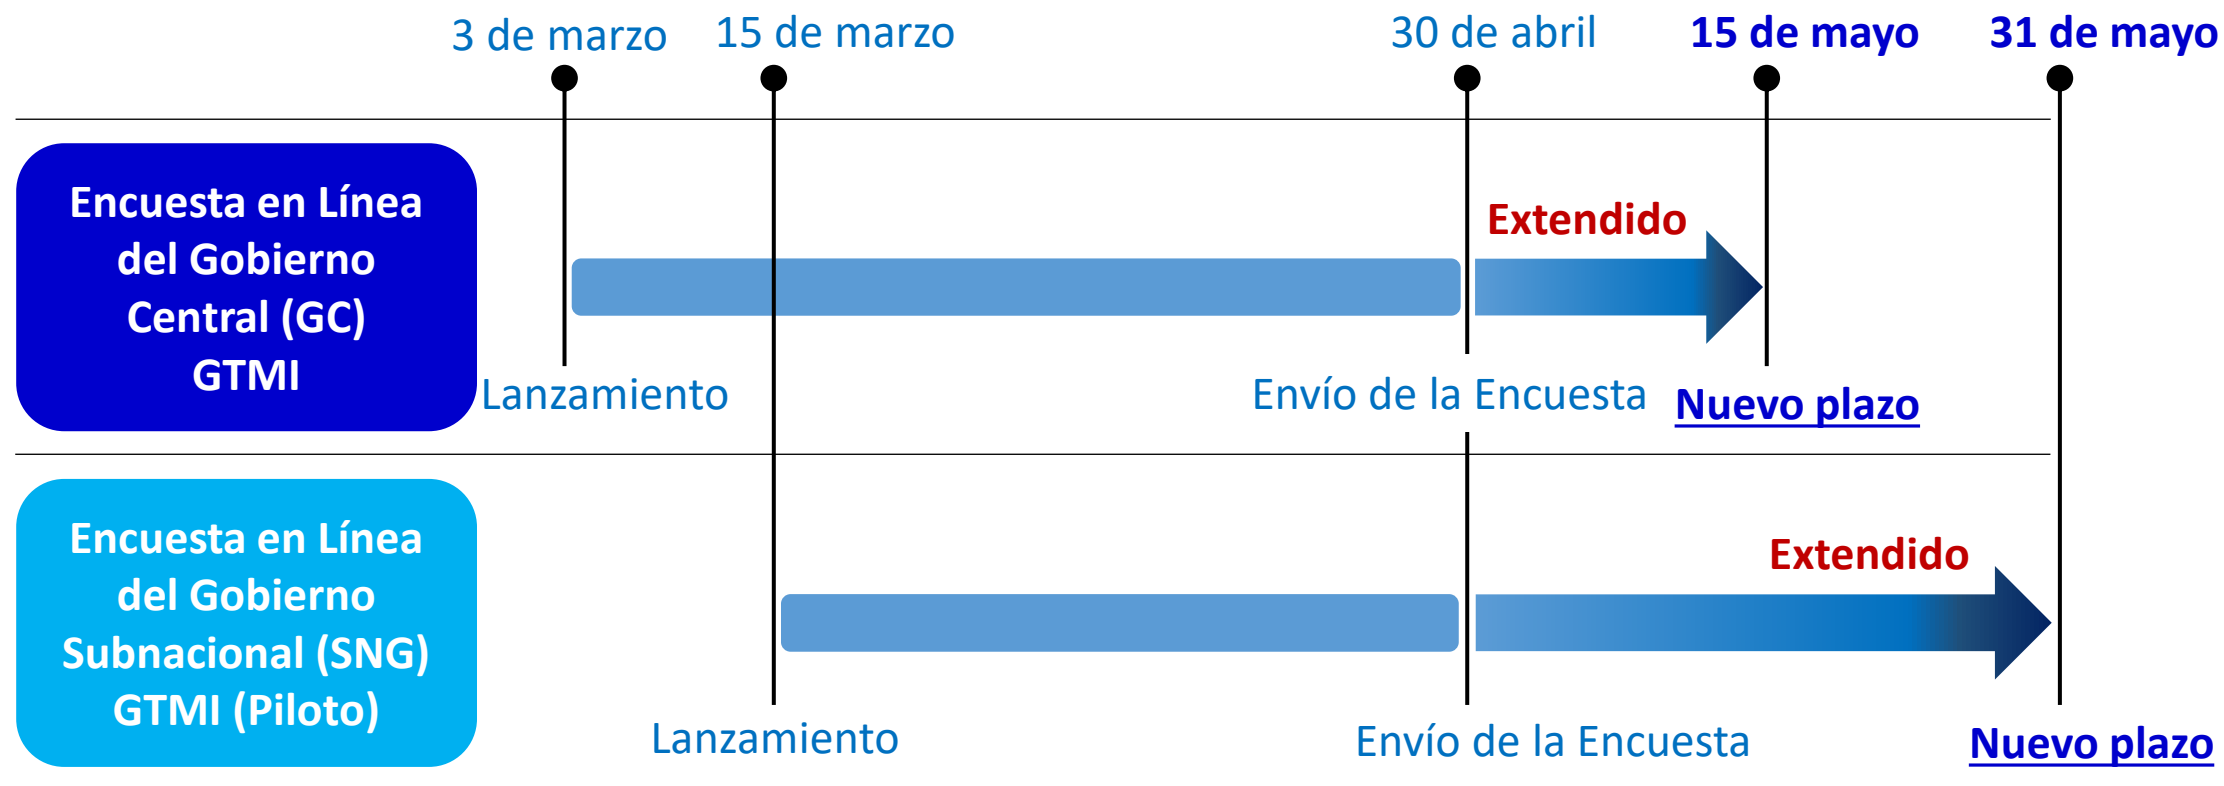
3 de marzo
15 de marzo
30 de abril
15 de mayo
31 de mayo

Encuesta en Línea del Gobierno Central (GC) GTMI

Extendido

Lanzamiento
Envío de la Encuesta
Nuevo plazo

Encuesta en Línea del Gobierno Subnacional (SNG) GTMI (Piloto)

Extendido

Lanzamiento
Envío de la Encuesta
Nuevo plazo